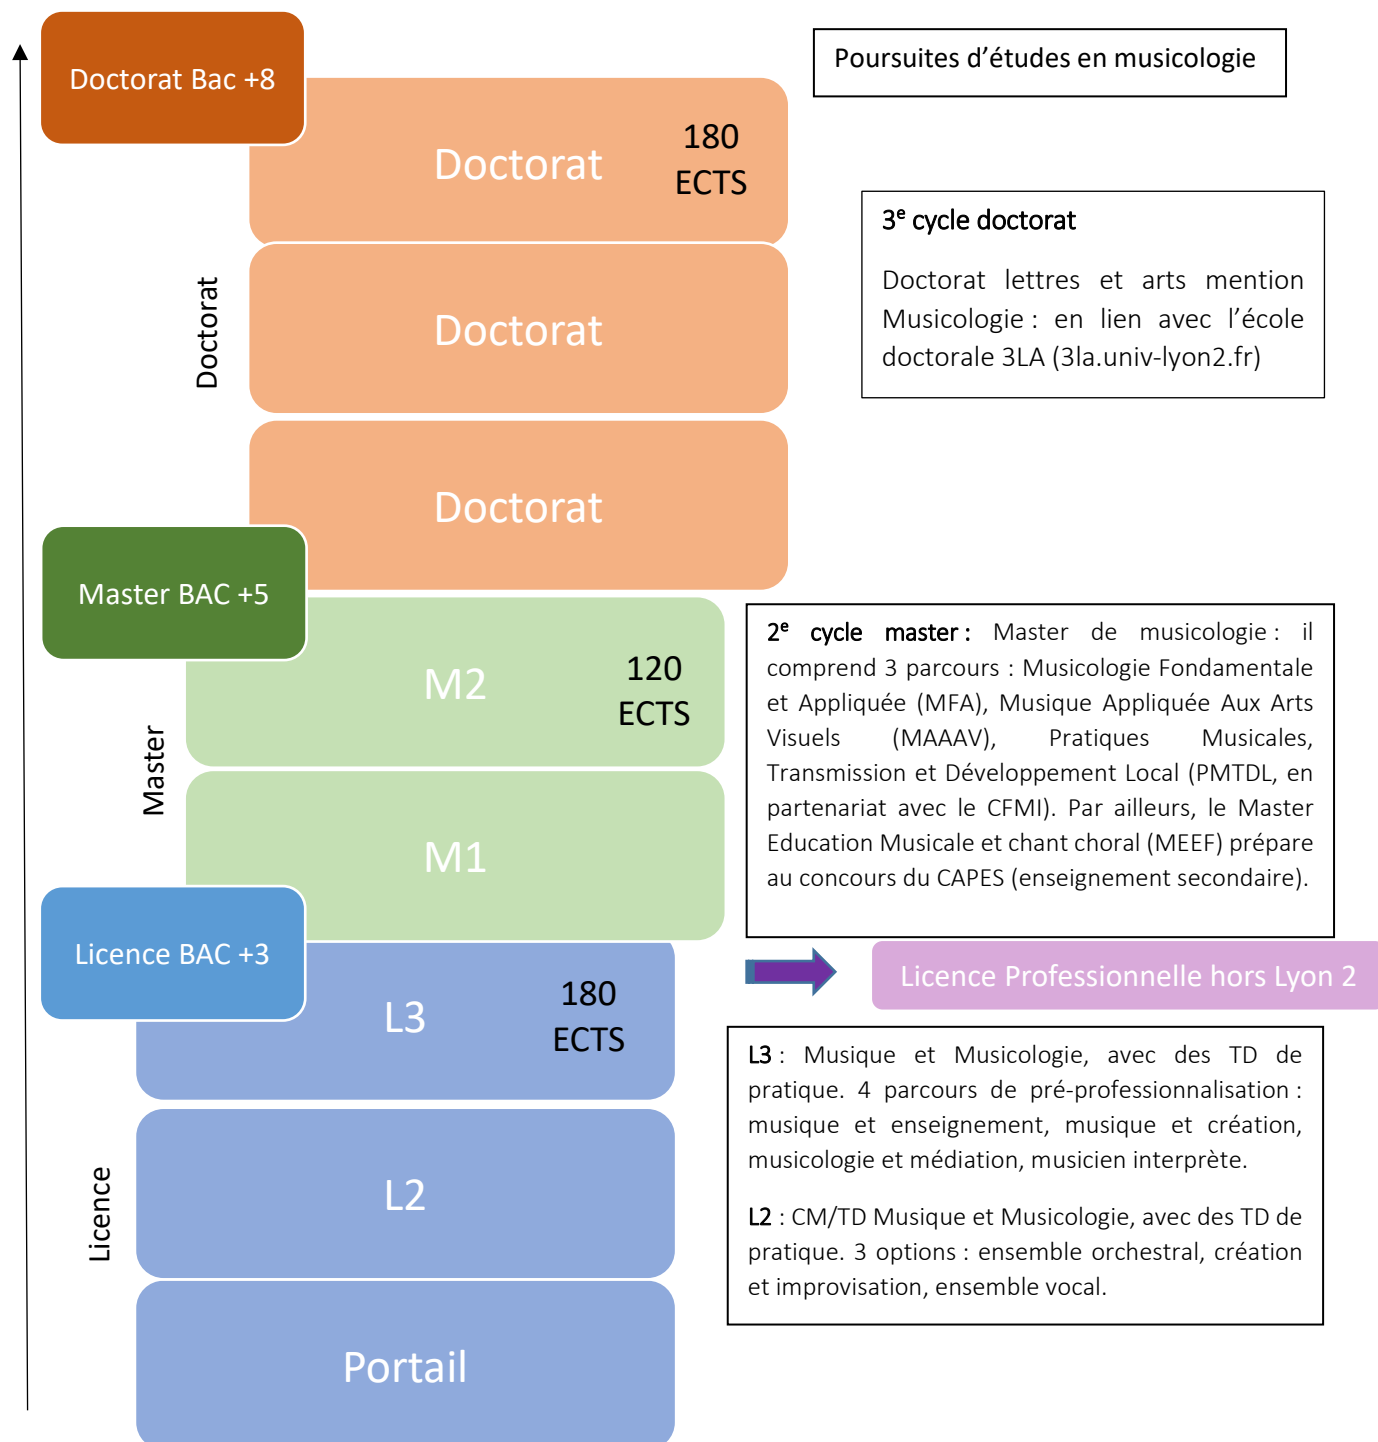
Doctorat Bac +8

Doctorat 180 ECTS

Doctorat

Doctorat

Doctorat

Master BAC +5

M2 120 ECTS

M1

Master

Licence BAC +3

L3 180 ECTS

L2

Portail

Licence

Poursuites d'études en musicologie

3$^e$ cycle doctorat

Doctorat lettres et arts mention Musicologie : en lien avec l'école doctorale 3LA (3la.univ-lyon2.fr)

2$^e$ cycle master : Master de musicologie : il comprend 3 parcours : Musicologie Fondamentale et Appliquée (MFA), Musique Appliquée Aux Arts Visuels (MAAAV), Pratiques Musicales, Transmission et Développement Local (PMTDL, en partenariat avec le CFMI). Par ailleurs, le Master Education Musicale et chant choral (MEEF) prépare au concours du CAPES (enseignement secondaire).

Licence Professionnelle hors Lyon 2

L3 : Musique et Musicologie, avec des TD de pratique. 4 parcours de pré-professionnalisation : musique et enseignement, musique et création, musicologie et médiation, musicien interprète.

L2 : CM/TD Musique et Musicologie, avec des TD de pratique. 3 options : ensemble orchestral, création et improvisation, ensemble vocal.